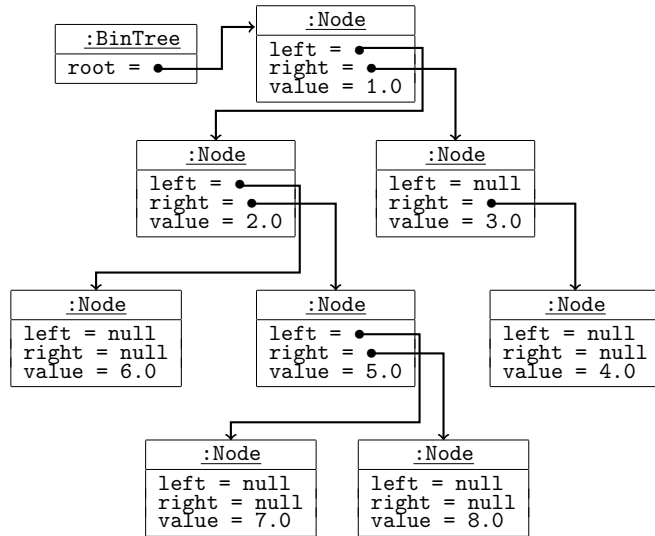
:BinTree
root =

:Node
left =
right =
value = 1.0

:Node
left =
right =
value = 2.0

:Node
left = null
right =
value = 3.0

:Node
left = null
right = null
value = 6.0

:Node
left =
right =
value = 5.0

:Node
left = null
right = null
value = 4.0

:Node
left = null
right = null
value = 7.0

:Node
left = null
right = null
value = 8.0